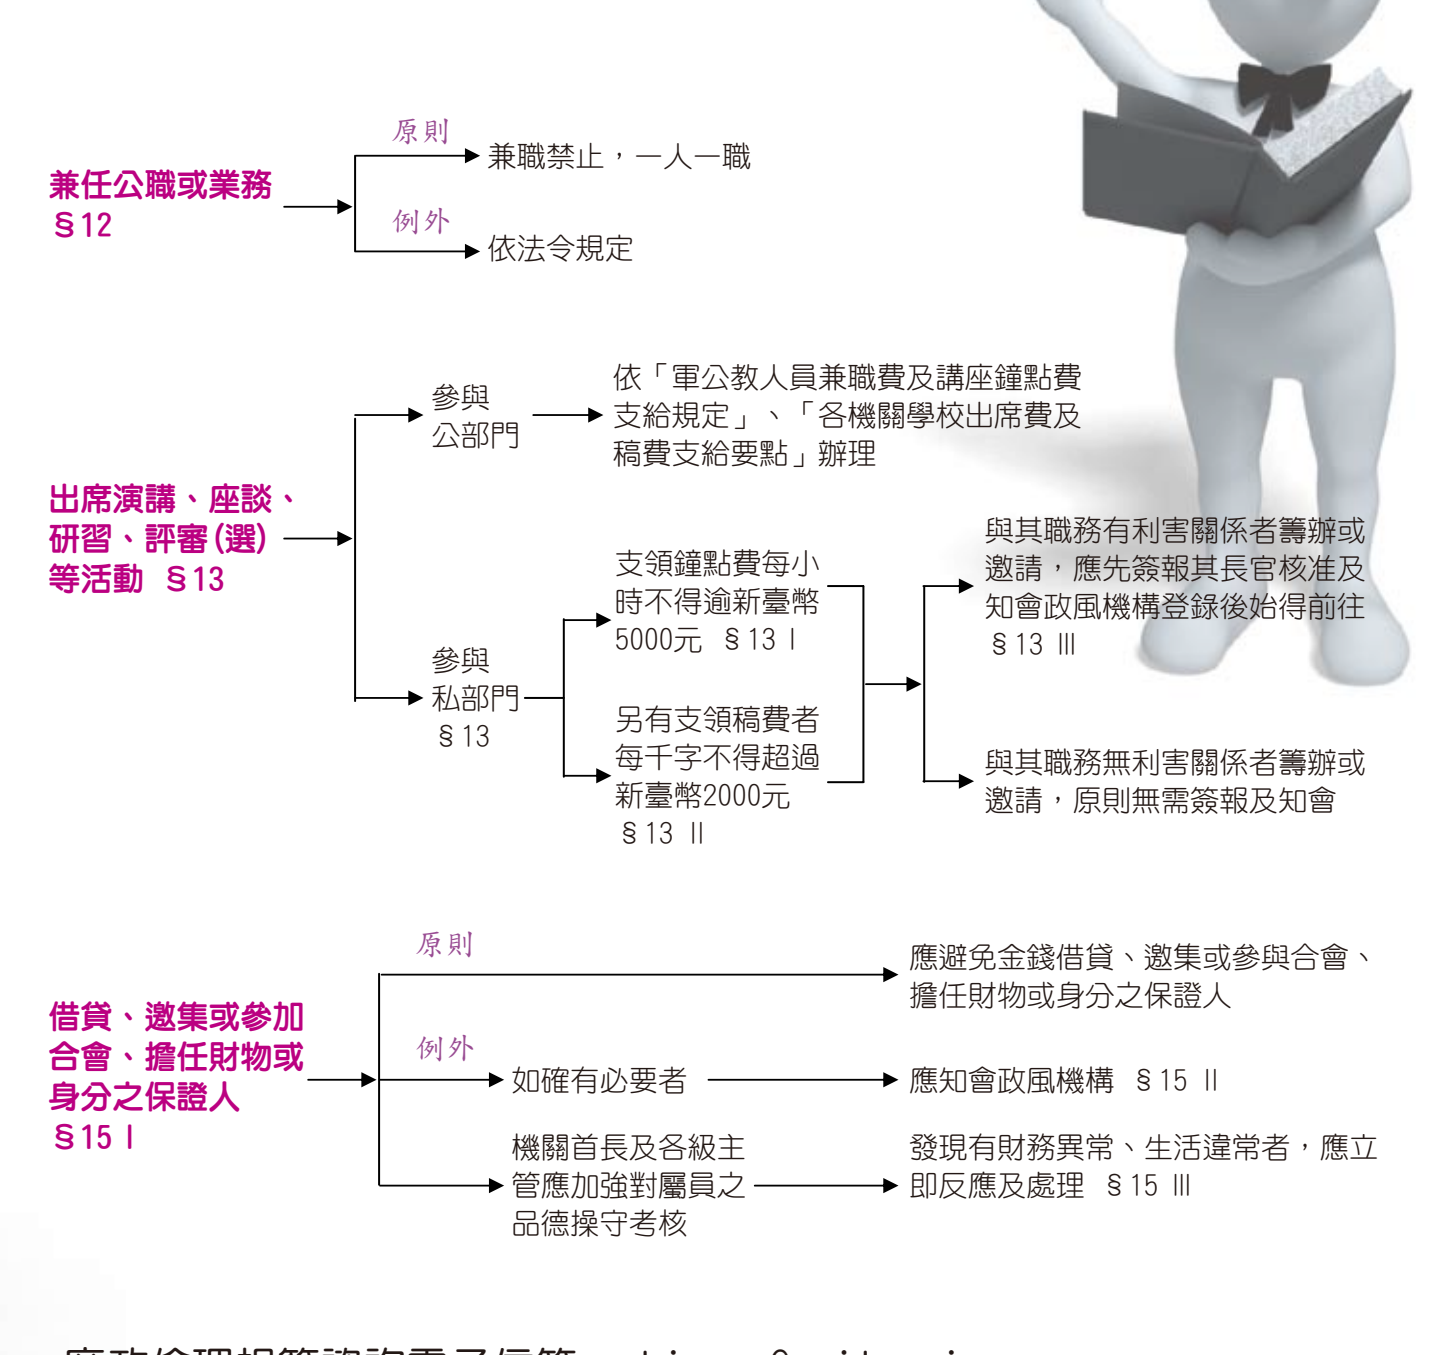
兼任公職或業務
§12

原則
兼職禁止，一人一職

例外
依法令規定

出席演講、座談、研習、評審(選)等活動 §13

參與公部門
依「軍公教人員兼職費及講座鐘點費支給規定」、「各機關學校出席費及稿費支給要點」辦理

參與私部門
§13

支領鐘點費每小時不得逾新臺幣5000元 §13 Ⅰ

另有支領稿費者每千字不得超過新臺幣2000元 §13 Ⅱ

與其職務有利害關係者籌辦或邀請，應先簽報其長官核准及知會政風機構登錄後始得前往 §13 Ⅲ

與其職務無利害關係者籌辦或邀請，原則無需簽報及知會

借貸、邀集或參加合會、擔任財物或身分之保證人
§15 Ⅰ

原則
應避免金錢借貸、邀集或參與合會、擔任財物或身分之保證人

例外
如確有必要者
應知會政風機構 §15 Ⅱ

機關首長及各級主管應加強對屬員之品德操守考核
發現有財務異常、生活違常者，應立即反應及處理 §15 Ⅲ

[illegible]